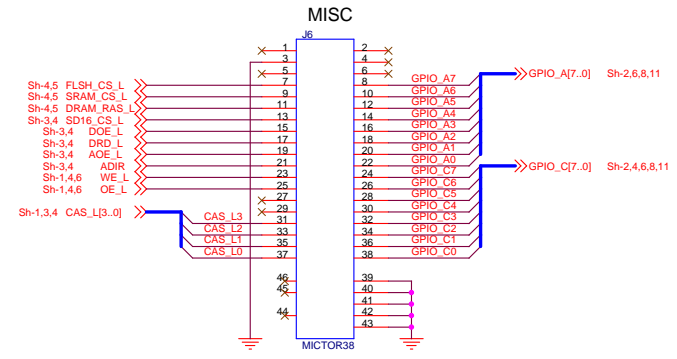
MISC

J6

Sh-4,5 FLSH_CS_L
Sh-4,5 SRAM_CS_L
Sh-4,5 DRAM_RAS_L
Sh-3,4 SD16_CS_L
Sh-3,4 DOE_L
Sh-3,4 DRD_L
Sh-3,4 AOE_L
Sh-3,4 ADIR
Sh-1,4,6 WE_L
Sh-1,4,6 OE_L

Sh-1,3,4 CAS_L[3..0]

CAS_L3
CAS_L2
CAS_L1
CAS_L0

1
3
5
7
9
11
13
15
17
19
21
23
25
27
29
31
33
35
37

2
4
6
8
10
12
14
16
18
20
22
24
26
28
30
32
34
36
38

46
45
44

39
40
41
42
43

GPIO_A7
GPIO_A6
GPIO_A5
GPIO_A4
GPIO_A3
GPIO_A2
GPIO_A1
GPIO_A0
GPIO_C7
GPIO_C6
GPIO_C5
GPIO_C4
GPIO_C3
GPIO_C2
GPIO_C1
GPIO_C0

GPIO_A[7..0] Sh-2,6,8,11
GPIO_C[7..0] Sh-2,4,6,8,11

MICTOR38